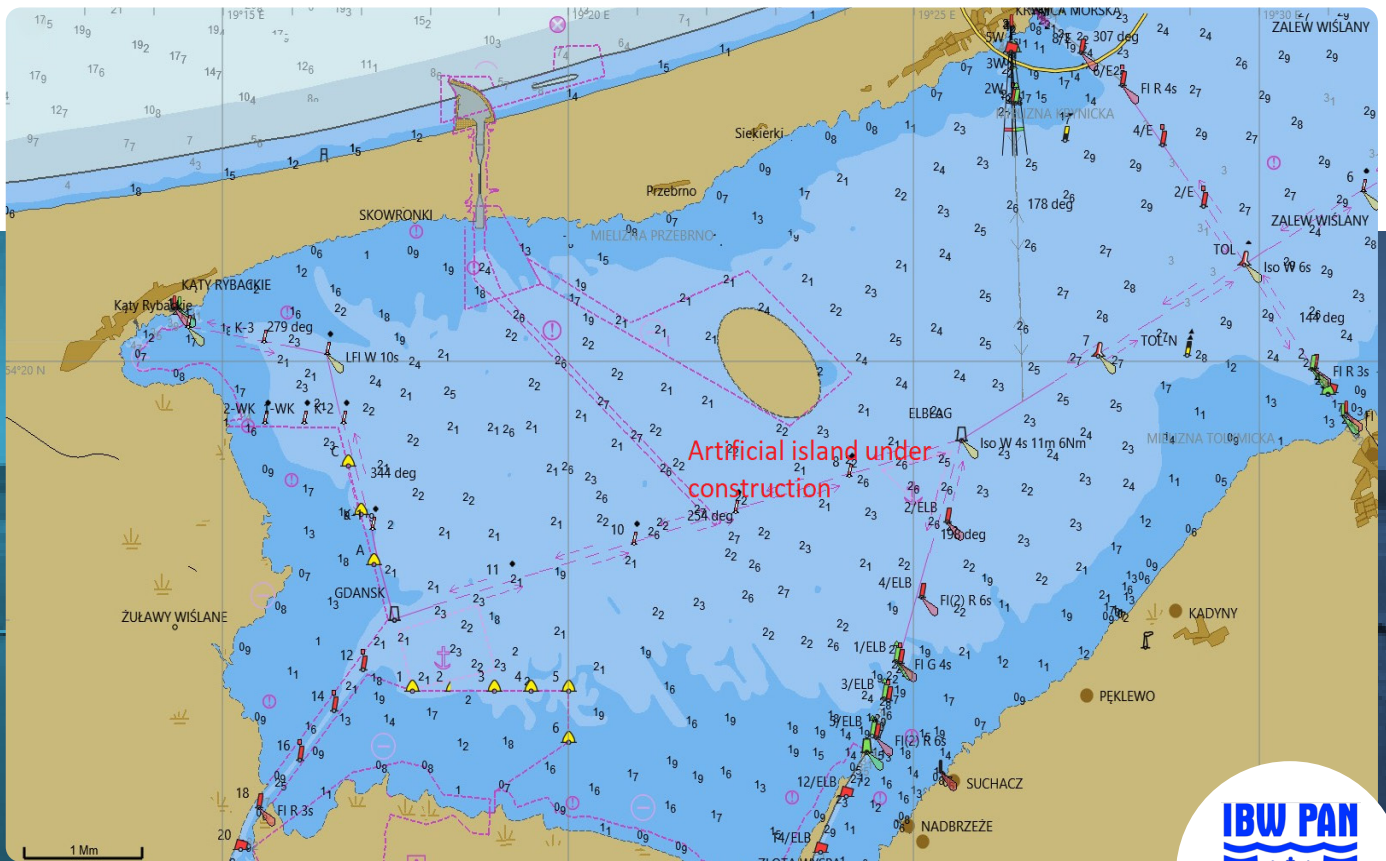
19°15 E
19°20 E
19°25 E
19°30 E
KRYNICA MORSKA
ZALEW WIŚLANY
ZALEW WIŚLANY
Siekierki
Przebrno
SKOWRONKI
MIELIZNA PRZEBRNO
MIELIZNA KRYNICKA
KĄTY RYBACKIE
Kąty Rybackie
K-3 279 deg
LFl W 10s
54°20 N
2-WK 1-WK K-2
344 deg
GDANSK
ŻUŁAWY WIŚLANE
Artificial island under construction
254 deg
ELBZAG
Iso W 4s 11m 6Nm
MIELIZNA TOLKMICKA
TOLN
TOL
Iso W 6s
144 deg
Fl R 3s
178 deg
307 deg
Fl R 4s
5W
3W
2W
6/E
4/E
2/E
2/ELB
196 deg
4/ELB
Fl(2) R 6s
1/ELB
Fl G 4s
3/ELB
5/ELB
Fl(2) R 6s
12/ELB
14/ELB
ZŁOTA WYSPA
KADYNY
PĘKLEWO
SUCHACZ
NADBRZEŻE
Fl R 3s
1 Mm
IBW PAN